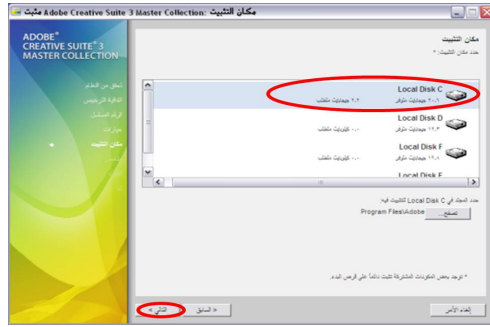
مثبت Adobe Creative Suite 3 Master Collection: مكان التثبيت

ADOBE®
CREATIVE SUITE® 3
MASTER COLLECTION

التحقق من النظام
اتفاقية الترخيص
الرقم التسلسلي
مكونات
مكان التثبيت

مكان التثبيت
حدد مكان التثبيت:

Local Disk C
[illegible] جيجابايت متوفر
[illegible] جيجابايت مطلوب

Local Disk D
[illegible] جيجابايت متوفر
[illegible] كيلوبايت مطلوب

Local Disk F
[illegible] جيجابايت متوفر
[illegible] كيلوبايت مطلوب

Local Disk E

حدد المجلد في Local Disk C للتثبيت فيه:
Program Files\Adobe
تصفح...

* توجد بعض المكونات المشتركة تثبت دائماً على قرص البدء.

إلغاء الأمر
< السابق
التالي >